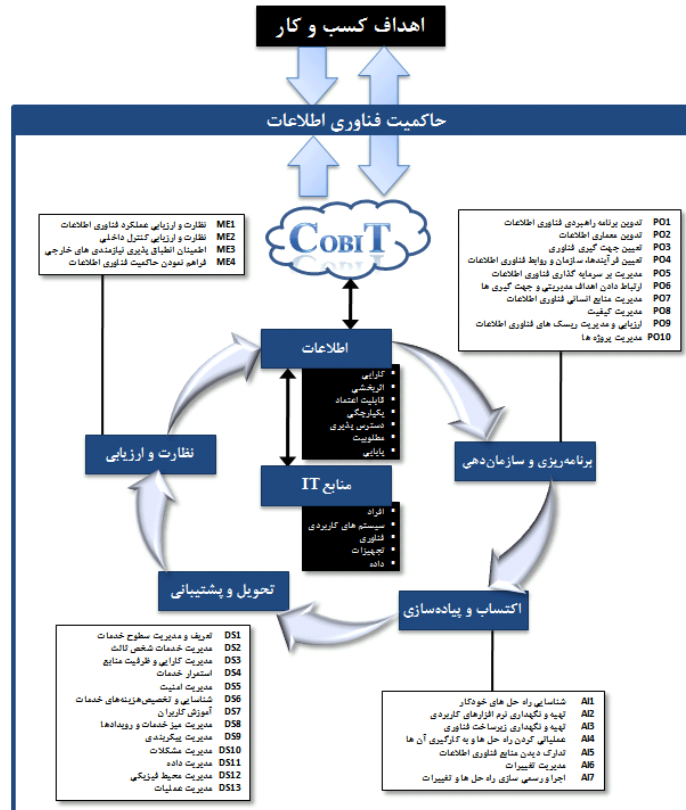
اهداف کسب و کار

حاکمیت فناوری اطلاعات

COBIT

ME1 نظارت و ارزیابی عملکرد فناوری اطلاعات
ME2 نظارت و ارزیابی کنترل داخلی
ME3 اطمینان انطباق پذیری نیازمندی های خارجی
ME4 فراهم نمودن حاکمیت فناوری اطلاعات

PO1 تدوین برنامه راهبردی فناوری اطلاعات
PO2 تدوین معماری اطلاعات
PO3 تعیین جهت گیری فناوری
PO4 تعیین فرآیندها، سازمان و روابط فناوری اطلاعات
PO5 مدیریت بر سرمایه گذاری فناوری اطلاعات
PO6 ارتباط دادن اهداف مدیریتی و جهت گیری ها
PO7 مدیریت منابع انسانی فناوری اطلاعات
PO8 مدیریت کیفیت
PO9 ارزیابی و مدیریت ریسک های فناوری اطلاعات
PO10 مدیریت پروژه ها

اطلاعات
• کارایی
• اثربخشی
• قابلیت اعتماد
• یکپارچگی
• دسترس پذیری
• مطلوبیت
• پایایی

نظارت و ارزیابی

برنامه‌ریزی و سازمان‌دهی

منابع IT
• افراد
• سیستم های کاربردی
• فناوری
• تجهیزات
• داده

تحویل و پشتیبانی

اکتساب و پیاده‌سازی

DS1 تعریف و مدیریت سطوح خدمات
DS2 مدیریت خدمات شخص ثالث
DS3 مدیریت کارایی و ظرفیت منابع
DS4 استمرار خدمات
DS5 مدیریت امنیت
DS6 شناسایی و تخصیص‌هزینه‌های خدمات
DS7 آموزش کاربران
DS8 مدیریت میز خدمات و رویدادها
DS9 مدیریت پیکربندی
DS10 مدیریت مشکلات
DS11 مدیریت داده
DS12 مدیریت محیط فیزیکی
DS13 مدیریت عملیات

AI1 شناسایی راه حل های خودکار
AI2 تهیه و نگهداری نرم افزارهای کاربردی
AI3 تهیه و نگهداری زیرساخت فناوری
AI4 عملیاتی کردن راه حل ها و به کارگیری آن ها
AI5 تدارک دیدن منابع فناوری اطلاعات
AI6 مدیریت تغییرات
AI7 اجرا و رسمی سازی راه حل ها و تغییرات